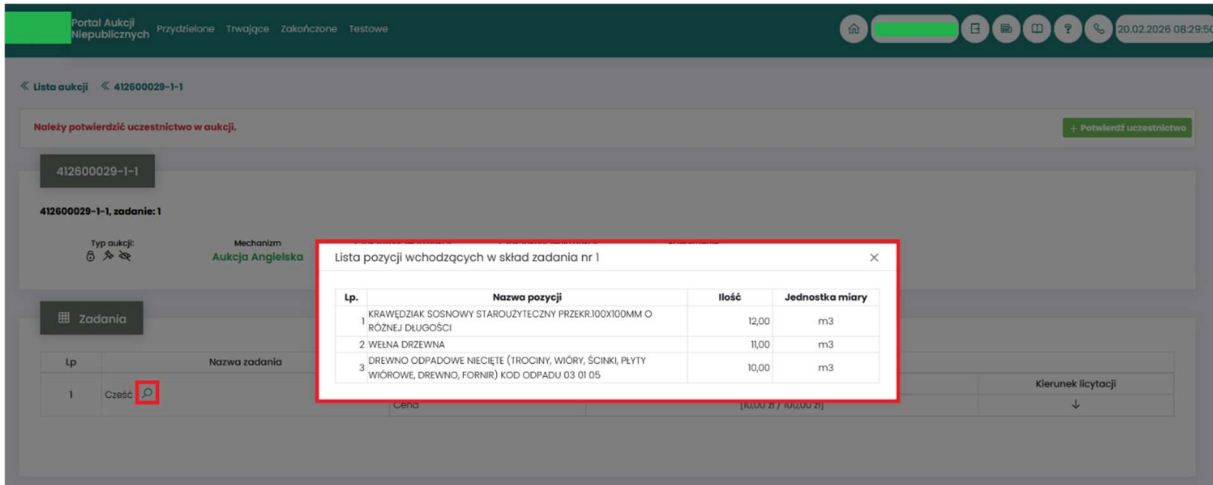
Portal Aukcji Niepublicznych Przydzielone Trwające Zakończone Testowe

20.02.2026 08:29:50

« Lista aukcji « 412600029-1-1

Należy potwierdzić uczestnictwo w aukcji.

+ Potwierdź uczestnictwo

412600029-1-1

412600029-1-1, zadanie: 1

Typ aukcji:

Mechanizm

Aukcja Angielska

Zadania

| Lp | Nazwa zadania |
|---|---|
| 1 | Cześć |

Cena

[10,00 zł / 100,00 zł]

Kierunek licytacji

↓

Lista pozycji wchodzących w skład zadania nr 1

×

| Lp. | Nazwa pozycji | Ilość | Jednostka miary |
|---|---|---|---|
| 1 | KRAWĘDZIAK SOSNOWY STAROUŻYTECZNY PRZEKR.100X100MM O RÓŻNEJ DŁUGOŚCI | 12,00 | m3 |
| 2 | WEŁNA DRZEWNA | 11,00 | m3 |
| 3 | DREWNO ODPADOWE NIECIĘTE (TROCINY, WIÓRY, ŚCINKI, PŁYTY WIÓROWE, DREWNO, FORNIR) KOD ODPADU 03 01 05 | 10,00 | m3 |